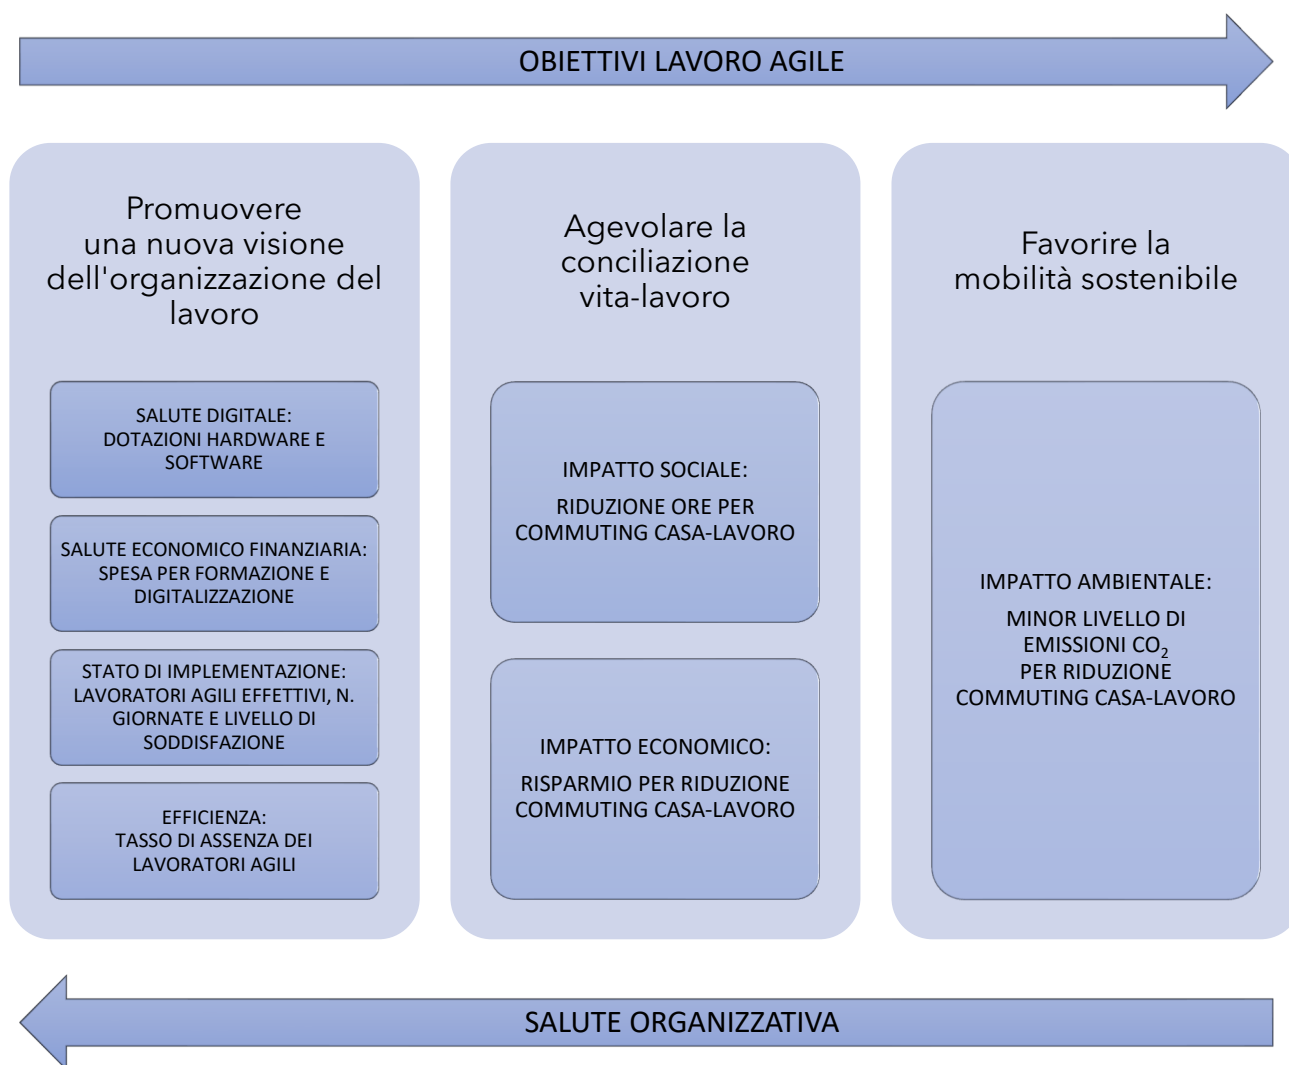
OBIETTIVI LAVORO AGILE

Promuovere una nuova visione dell'organizzazione del lavoro

SALUTE DIGITALE: DOTAZIONI HARDWARE E SOFTWARE

SALUTE ECONOMICO FINANZIARIA: SPESA PER FORMAZIONE E DIGITALIZZAZIONE

STATO DI IMPLEMENTAZIONE: LAVORATORI AGILI EFFETTIVI, N. GIORNATE E LIVELLO DI SODDISFAZIONE

EFFICIENZA: TASSO DI ASSENZA DEI LAVORATORI AGILI

Agevolare la conciliazione vita-lavoro

IMPATTO SOCIALE:

RIDUZIONE ORE PER COMMUTING CASA-LAVORO

IMPATTO ECONOMICO:

RISPARMIO PER RIDUZIONE COMMUTING CASA-LAVORO

Favorire la mobilità sostenibile

IMPATTO AMBIENTALE:

MINOR LIVELLO DI EMISSIONI $CO_2$ PER RIDUZIONE COMMUTING CASA-LAVORO

SALUTE ORGANIZZATIVA